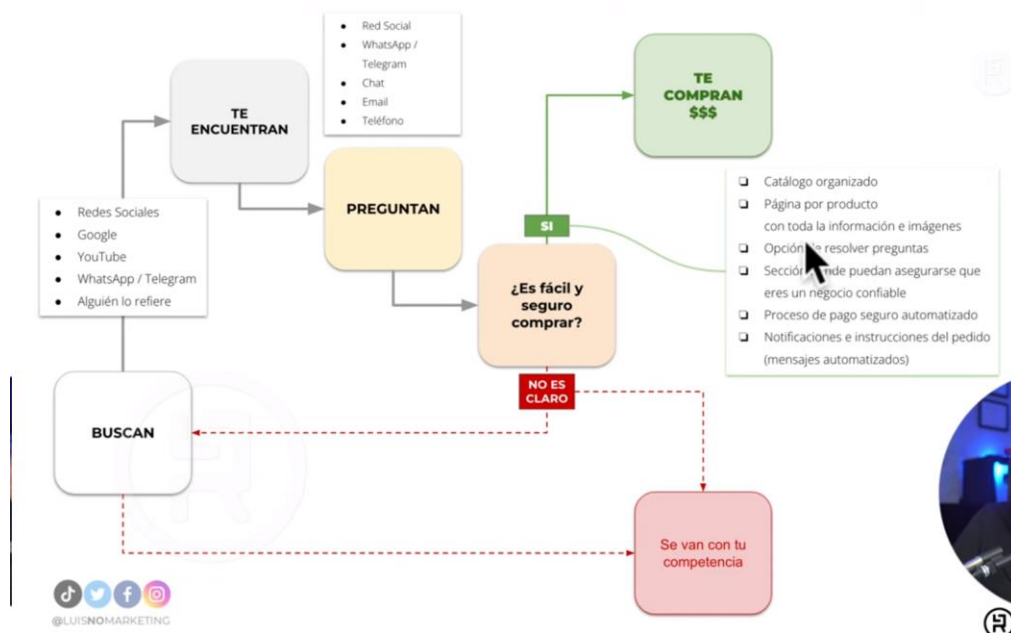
- Red Social
- WhatsApp / Telegram
- Chat
- Email
- Teléfono

TE ENCUENTRAN

TE COMPRAN $$$

PREGUNTAN

- Redes Sociales
- Google
- YouTube
- WhatsApp / Telegram
- Alguién lo refiere

SI

¿Es fácil y seguro comprar?

- Catálogo organizado
- Página por producto con toda la información e imágenes
- Opción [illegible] resolver preguntas
- Sección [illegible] puedan asegurarse que eres un negocio confiable
- Proceso de pago seguro automatizado
- Notificaciones e instrucciones del pedido (mensajes automatizados)

BUSCAN

NO ES CLARO

Se van con tu competencia

@LUISNOMARKETING